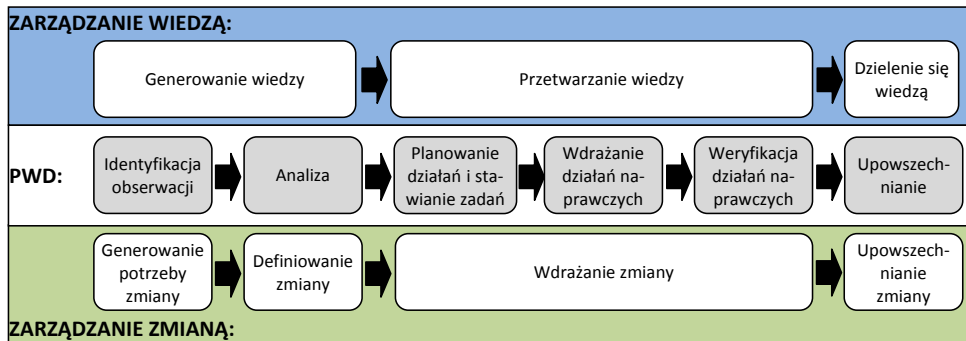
ZARZĄDZANIE WIEDZĄ:

Generowanie wiedzy

Przetwarzanie wiedzy

Dzielenie się wiedzą

PWD:

Identyfikacja obserwacji

Analiza

Planowanie działań i stawianie zadań

Wdrażanie działań naprawczych

Weryfikacja działań naprawczych

Upowszechnianie

Generowanie potrzeby zmiany

Definiowanie zmiany

Wdrażanie zmiany

Upowszechnianie zmiany

ZARZĄDZANIE ZMIANĄ: